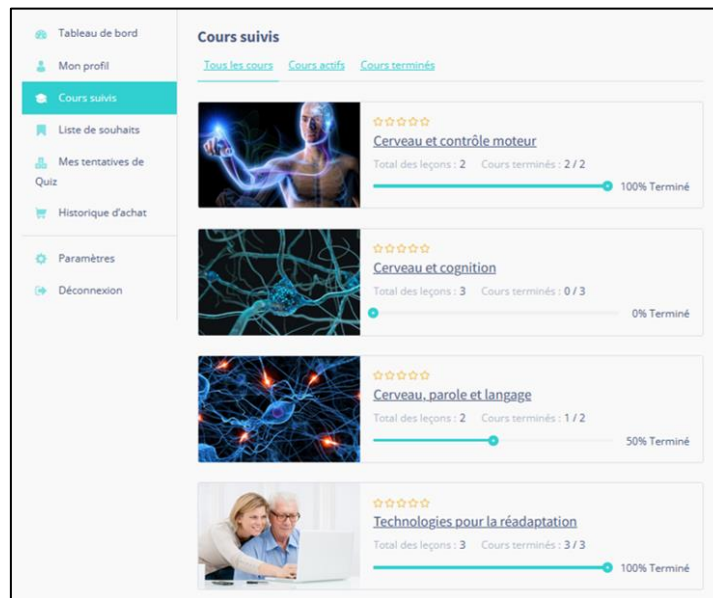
Tableau de bord
Mon profil
Cours suivis
Liste de souhaits
Mes tentatives de Quiz
Historique d'achat
Paramètres
Déconnexion

Cours suivis

Tous les cours Cours actifs Cours terminés

Cerveau et contrôle moteur
Total des leçons : 2 Cours terminés : 2 / 2
100% Terminé

Cerveau et cognition
Total des leçons : 3 Cours terminés : 0 / 3
0% Terminé

Cerveau, parole et langage
Total des leçons : 2 Cours terminés : 1 / 2
50% Terminé

Technologies pour la réadaptation
Total des leçons : 3 Cours terminés : 3 / 3
100% Terminé